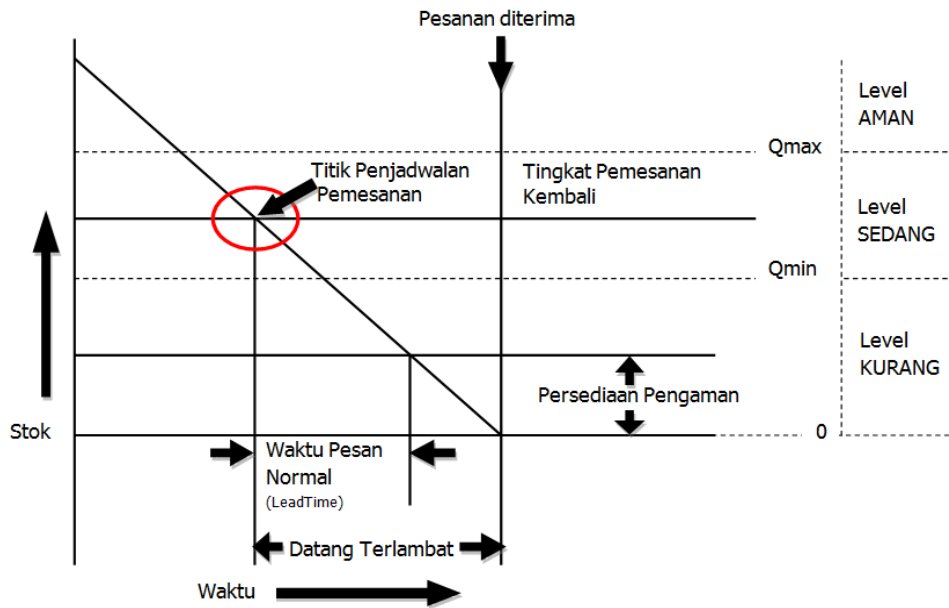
Pesanan diterima

Level AMAN

Qmax

Titik Penjadwalan Pemesanan

Tingkat Pemesanan Kembali

Level SEDANG

Qmin

Level KURANG

Persediaan Pengaman

Stok

0

Waktu Pesan Normal
(LeadTime)

Datang Terlambat

Waktu